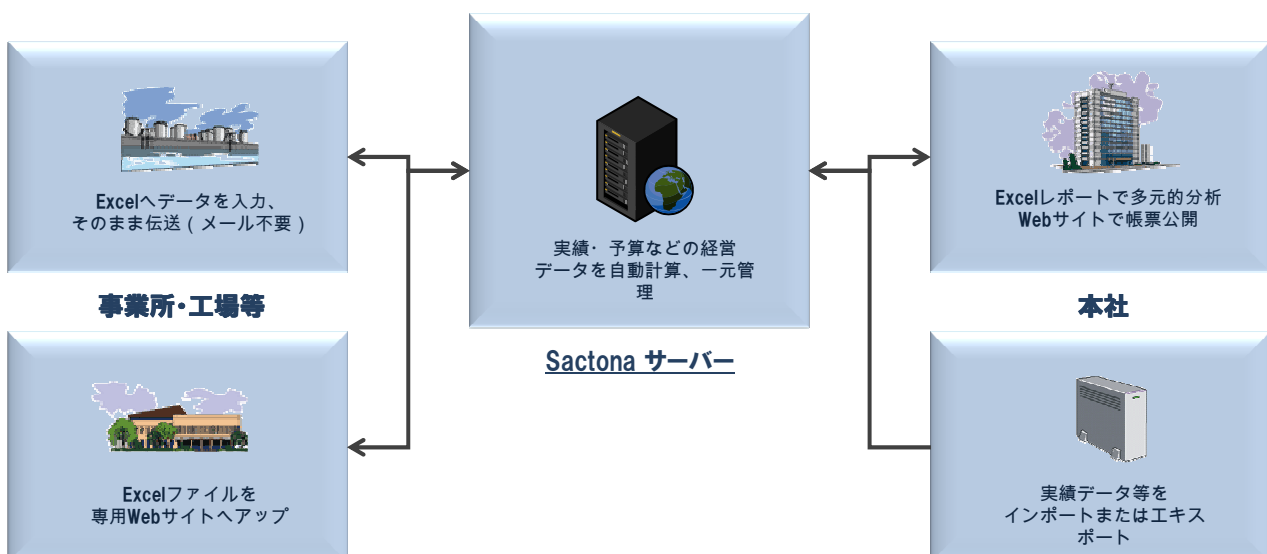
Excelへデータを入力、
そのまま伝送（メール不要）

事業所・工場等

Excelファイルを
専用Webサイトへアップ

実績・予算などの経営
データを自動計算、一元管理

Sactona サーバー

Excelレポートで多元的分析
Webサイトで帳票公開

本社

実績データ等を
インポートまたはエキスポート